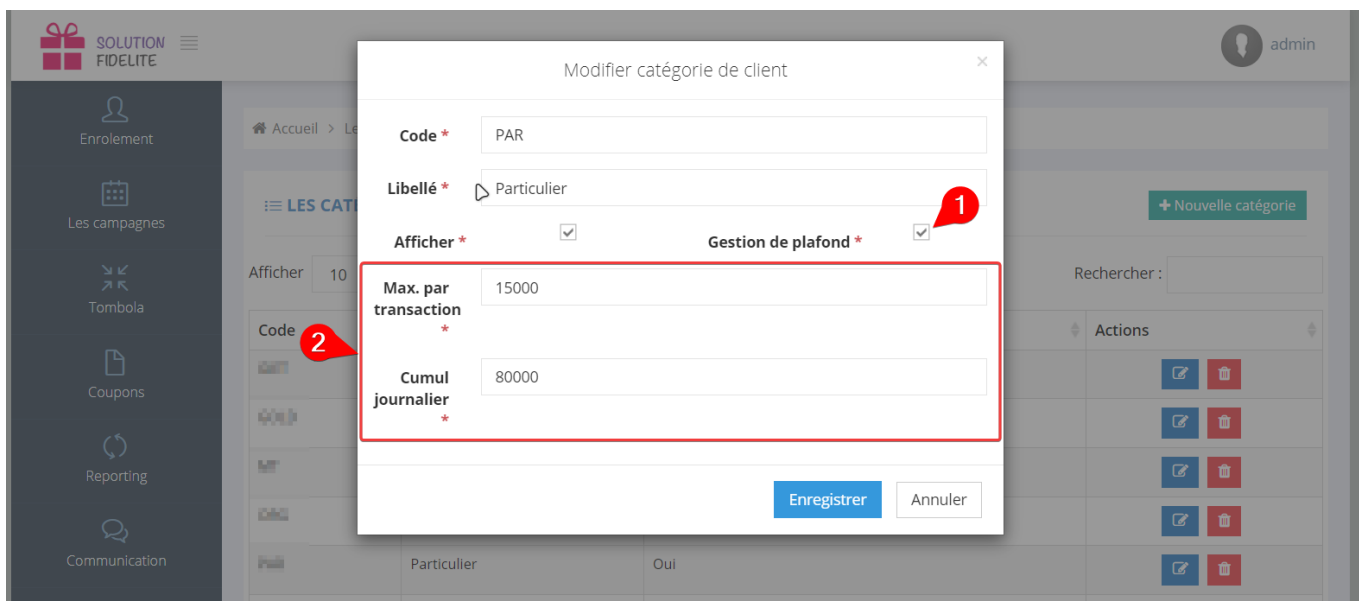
SOLUTION FIDELITE

admin

Enrolement

Les campagnes

Tombola

Coupons

Reporting

Communication

Accueil > Le

LES CAT

Afficher 10

Code

Particulier

Oui

+ Nouvelle catégorie

Rechercher :

Actions

Modifier catégorie de client

×

Code * PAR

Libellé * Particulier

Afficher *

Gestion de plafond *

1

2

Max. par transaction * 15000

Cumul journalier * 80000

Enregistrer

Annuler